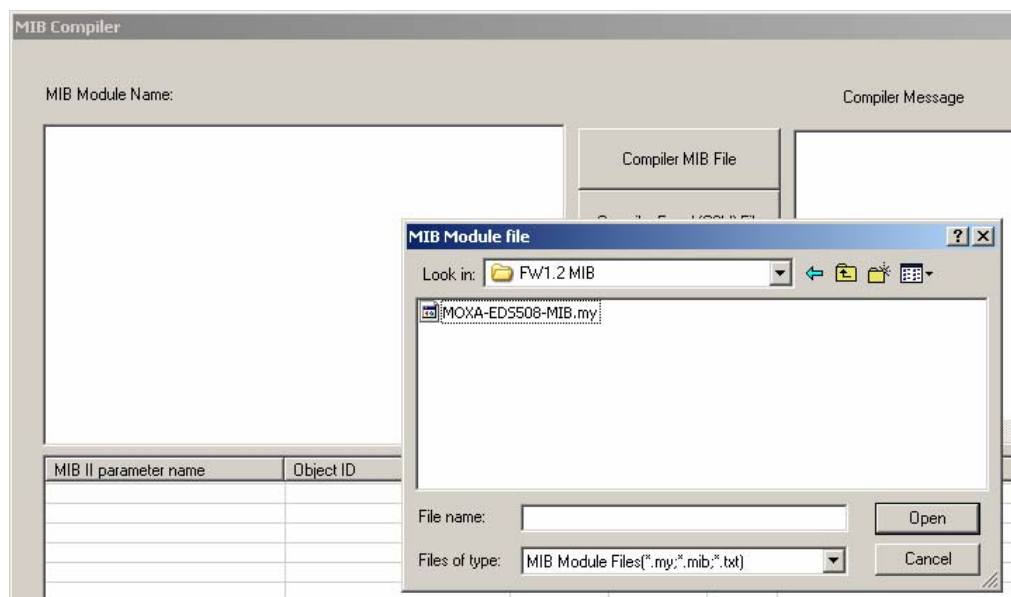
MIB Compiler

MIB Module Name:

Compiler Message

Compiler MIB File

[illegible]

MIB Module file

?

X

Look in: FW1.2 MIB

MOXA-EDS508-MIB.my

File name:

Open

Files of type: MIB Module Files(*.my;*.mib;*.txt)

Cancel

| MIB II parameter name | Object ID |
|---|---|
| | |
| | |
| | |
| | |
| | |